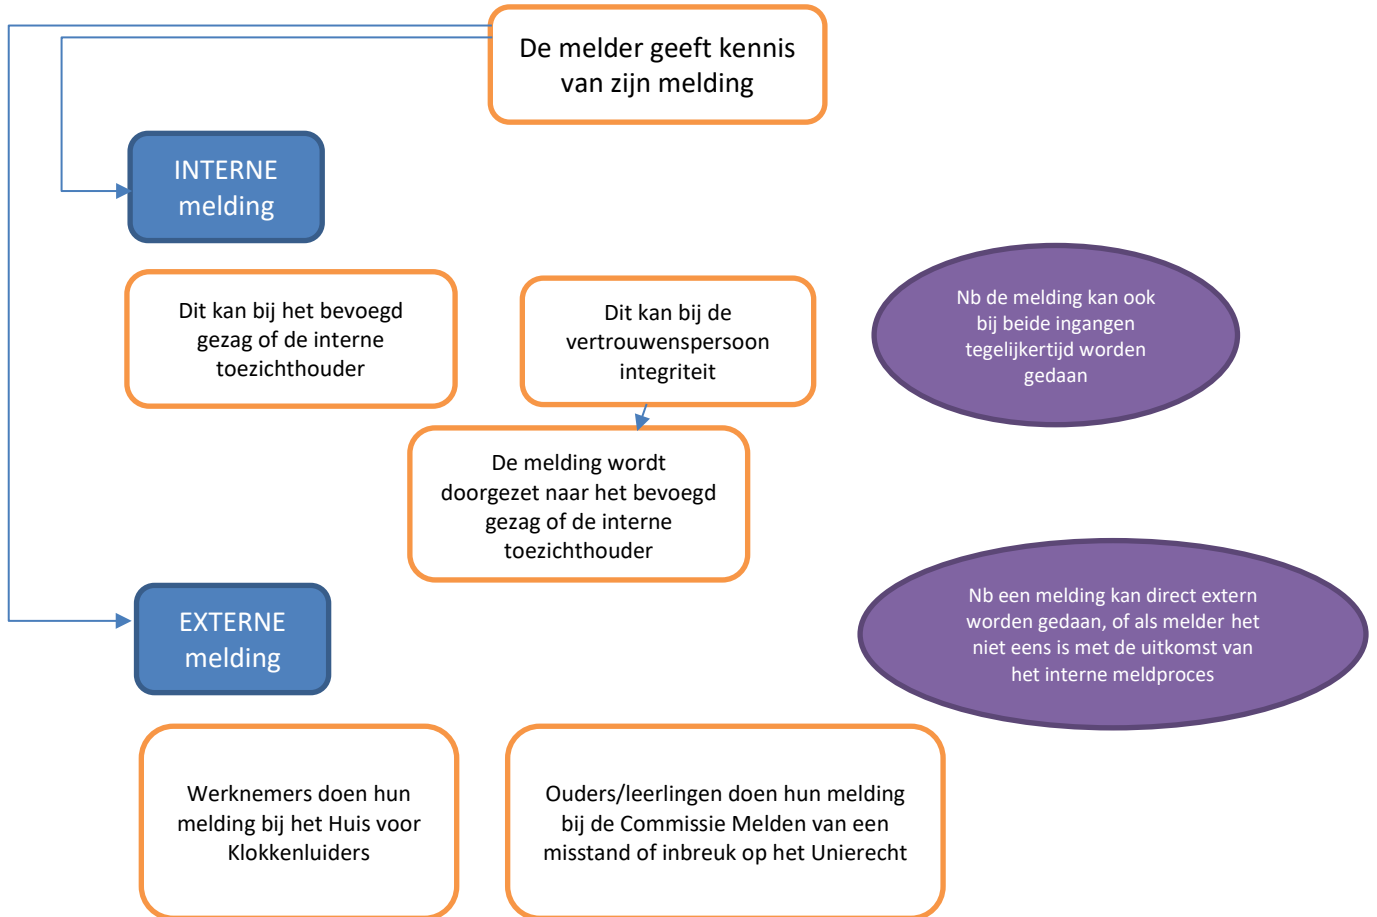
De melder geeft kennis van zijn melding

INTERNE melding

Dit kan bij het bevoegd gezag of de interne toezichthouder

Dit kan bij de vertrouwenspersoon integriteit

Nb de melding kan ook bij beide ingangen tegelijkertijd worden gedaan

De melding wordt doorgezet naar het bevoegd gezag of de interne toezichthouder

EXTERNE melding

Nb een melding kan direct extern worden gedaan, of als melder het niet eens is met de uitkomst van het interne meldproces

Werknemers doen hun melding bij het Huis voor Klokkenluiders

Ouders/leerlingen doen hun melding bij de Commissie Melden van een misstand of inbreuk op het Unierecht